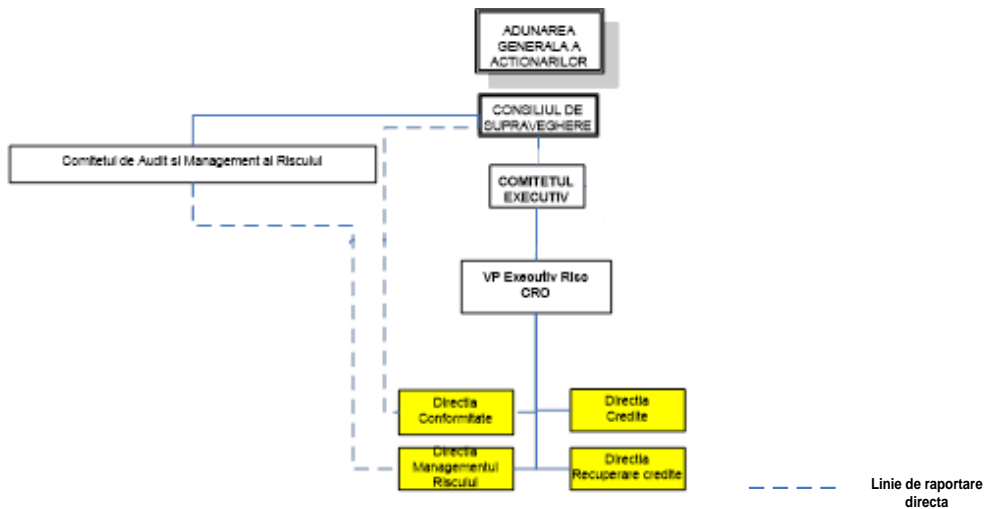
ADUNAREA GENERALA A ACTIONARILOR

CONSILIUL DE SUPRAVEGHERE

Comitetul de Audit si Management al Riscului

COMITETUL EXECUTIV

VP Executiv Risc CRO

Directia Conformitate

Directia Credite

Directia Managementul Riscului

Directia Recuperare credite

Linie de raportare directa